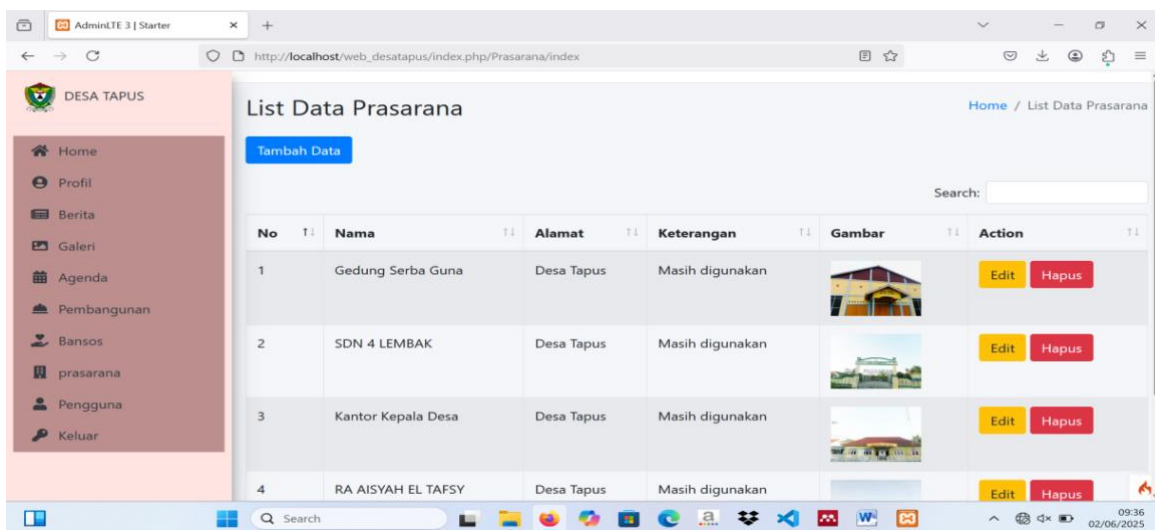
AdminLTE 3 | Starter

http://localhost/web_desatapus/index.php/Prasarana/index

DESA TAPUS

Home
Profil
Berita
Galeri
Agenda
Pembangunan
Bansos
prasarana
Pengguna
Keluar

List Data Prasarana

Home / List Data Prasarana

Tambah Data

Search:

| No | Nama | Alamat | Keterangan | Gambar | Action |
|---|---|---|---|---|---|
| 1 | Gedung Serba Guna | Desa Tapus | Masih digunakan | | Edit Hapus |
| 2 | SDN 4 LEMBAK | Desa Tapus | Masih digunakan | | Edit Hapus |
| 3 | Kantor Kepala Desa | Desa Tapus | Masih digunakan | | Edit Hapus |
| 4 | RA AISYAH EL TAFSY | Desa Tapus | Masih digunakan | | Edit Hapus |

Search

09:36
02/06/2025